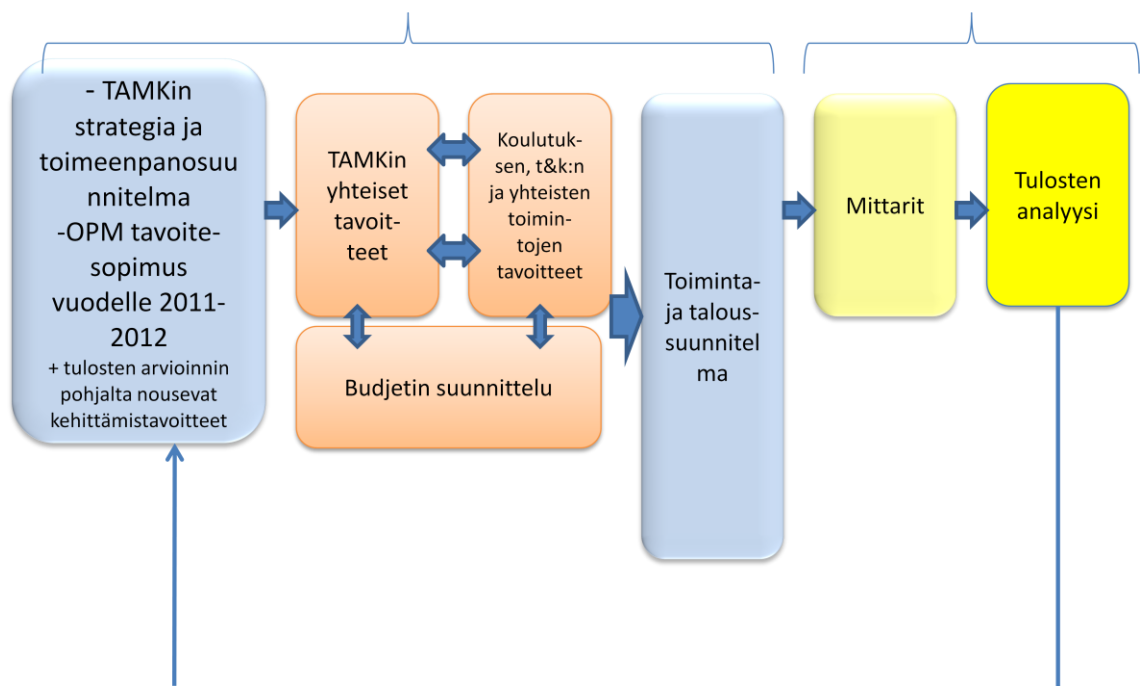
- TAMKin strategia ja toimeenpanosuunnitelma
-OPM tavoitesopimus vuodelle 2011-2012
+ tulosten arvioinnin pohjalta nousevat kehittämistavoitteet

TAMKin yhteiset tavoitteet

Koulutuksen, t&k:n ja yhteisten toimintojen tavoitteet

Budjetin suunnittelu

Toiminta- ja taloussuunnitelma

Mittarit

Tulosten analyysi